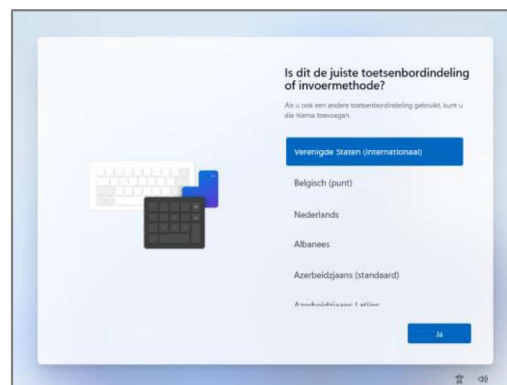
Is dit de juiste toetsenbordindeling of invoermethode?

Als u ook een andere toetsenbordindeling gebruikt, kunt u die hierna toevoegen.

Verenigde Staten (internationaal)

Belgisch (punt)

Nederlands

Albanees

Azerbeidzjaans (standaard)

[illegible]

Ja